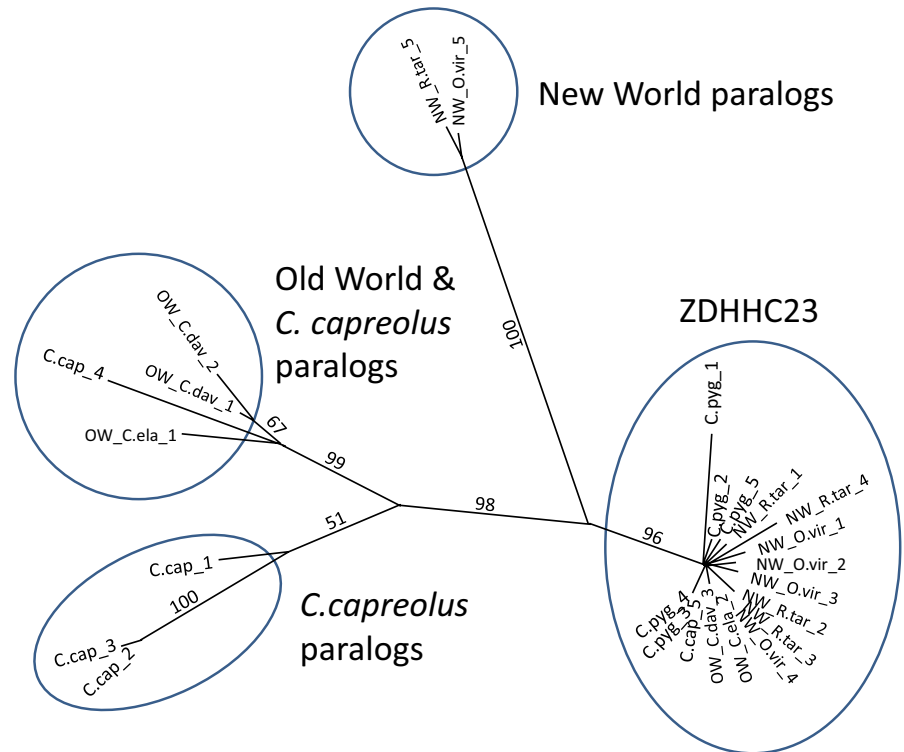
NW_R.tar_5
NW_O.vir_5
New World paralogs

Old World & *C. capreolus* paralogs
OW_C.dav_2
C.cap_4
OW_C.dav_1
67
OW_C.ela_1
99
100

ZDHHC23
C.pyg_1
C.pyg_2
C.pyg_5
NW_R.tar_1
NW_R.tar_4
98
96
NW_O.vir_1
NW_O.vir_2
NW_O.vir_3
51
C.cap_1
C.pyg_4
C.pyg_3
C.cap_5
C.dav_3
OW_C.ela_2
NW_R.tar_2
NW_R.tar_3
NW_O.vir_4
100
*C.capreolus* paralogs
C.cap_3
C.cap_2